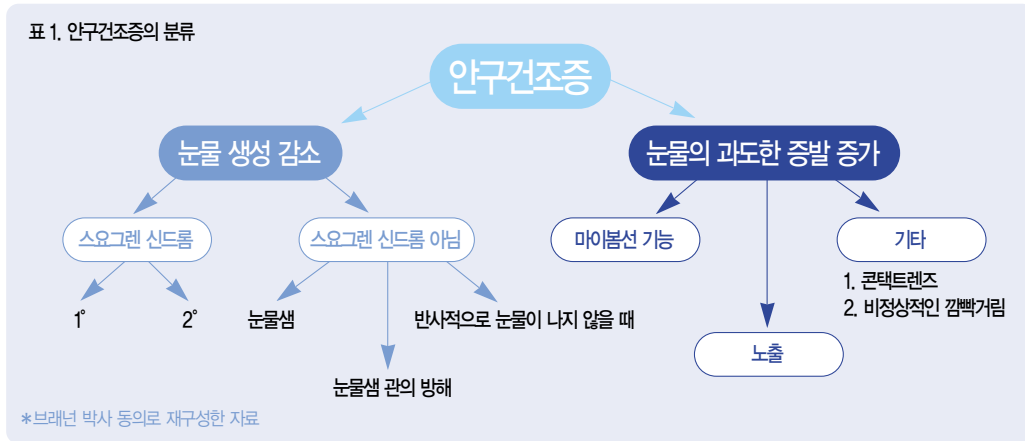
표 1. 안구건조증의 분류

안구건조증

눈물 생성 감소

눈물의 과도한 증발 증가

스요그렌 신드롬

스요그렌 신드롬 아님

마이봄선 기능

기타

1°

2°

눈물샘

반사적으로 눈물이 나지 않을 때

눈물샘 관의 방해

노출

1. 콘택트렌즈
2. 비정상적인 깜빡거림

*브래넌 박사 동의로 재구성한 자료